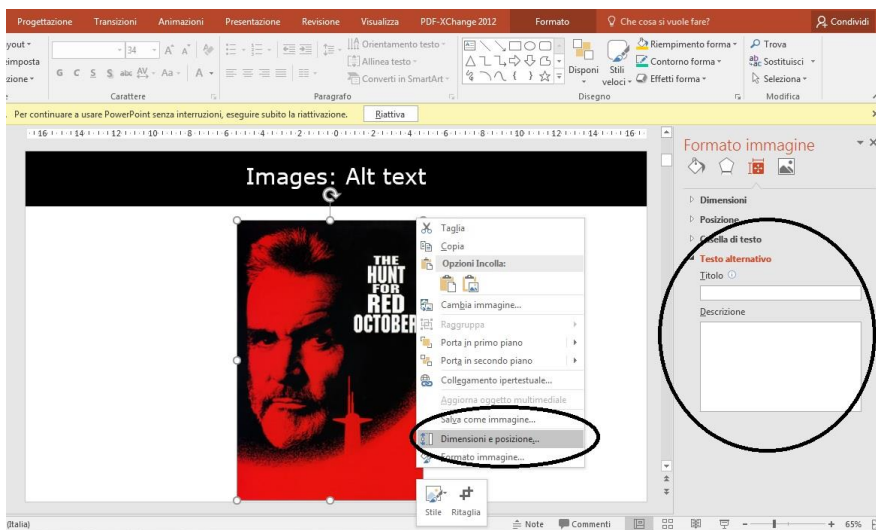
Progettazione Transizioni Animazioni Presentazione Revisione Visualizza PDF-XChange 2012 Formato Che cosa si vuole fare? Condividi

yout
imposta
zione
34
G C S S abc Aa A
Carattere
Paragrafo
Orientamento testo
Allinea testo
Converti in SmartArt
Disponi
Stili veloci
Disegno
Riempimento forma
Contorno forma
Effetti forma
Trova
Sostituisci
Seleziona
Modifica

Per continuare a usare PowerPoint senza interruzioni, eseguire subito la riattivazione. Riattiva

16 14 12 10 8 6 4 2 0 2 4 6 8 10 12 14 16

Images: Alt text

THE HUNT FOR RED OCTOBER

Taglia
Copia
Opzioni Incolla:
Cambia immagine...
Raggruppa
Porta in primo piano
Porta in secondo piano
Collegamento ipertestuale...
Aggiorna oggetto multimediale
Salva come immagine...
Dimensioni e posizione...
Formato immagine...

Stile Ritaglia

Formato immagine
Dimensioni
Posizione
Casella di testo
Testo alternativo
Titolo
Descrizione

(Italia) Note Commenti 65%